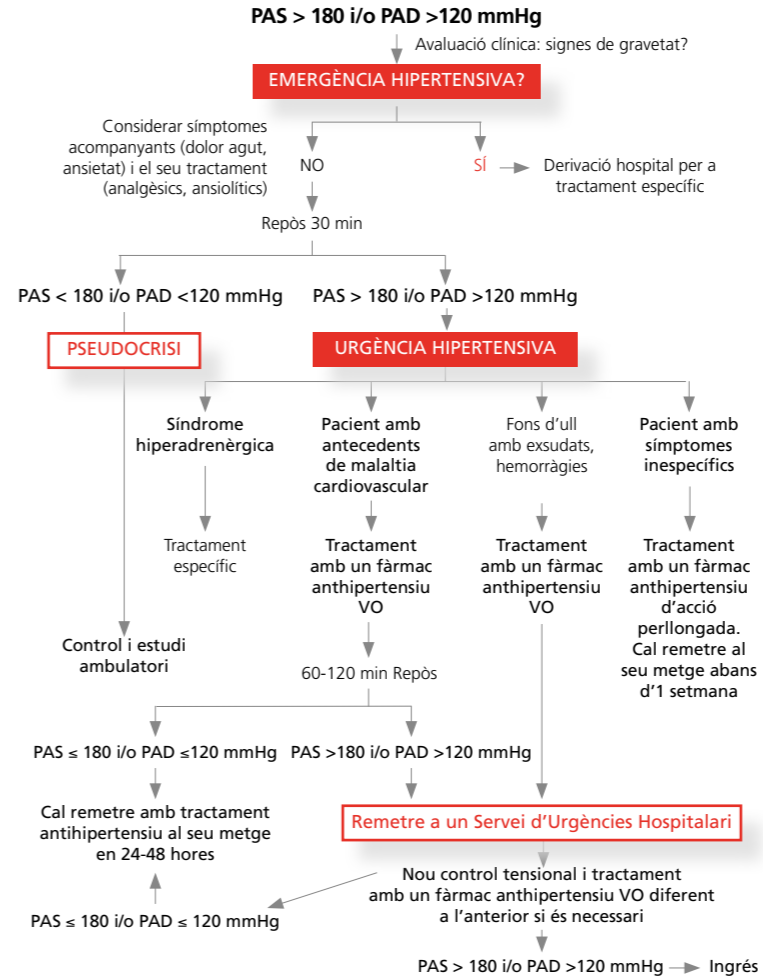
PAS > 180 i/o PAD >120 mmHg

Avaluació clínica: signes de gravetat?

EMERGÈNCIA HIPERTENSIVA?

Considerar símptomes acompanyants (dolor agut, ansietat) i el seu tractament (analgèsics, ansiolítics)

NO

SÍ

Derivació hospital per a tractament específic

Repòs 30 min

PAS < 180 i/o PAD <120 mmHg

PAS > 180 i/o PAD >120 mmHg

PSEUDOCRISI

URGÈNCIA HIPERTENSIVA

Síndrome hiperadrenèrgica

Pacient amb antecedents de malaltia cardiovascular

Fons d'ull amb exsudats, hemorràgies

Pacient amb símptomes inespecífics

Tractament específic

Tractament amb un fàrmac antihipertensiu VO

Tractament amb un fàrmac antihipertensiu VO

Tractament amb un fàrmac antihipertensiu d'acció perllongada. Cal remetre al seu metge abans d'1 setmana

Control i estudi ambulatori

60-120 min Repòs

PAS ≤ 180 i/o PAD ≤120 mmHg

PAS >180 i/o PAD >120 mmHg

Cal remetre amb tractament antihipertensiu al seu metge en 24-48 hores

Remetre a un Servei d'Urgències Hospitalari

Nou control tensional i tractament amb un fàrmac antihipertensiu VO diferent a l'anterior si és necessari

PAS ≤ 180 i/o PAD ≤ 120 mmHg

PAS > 180 i/o PAD >120 mmHg

Ingrés